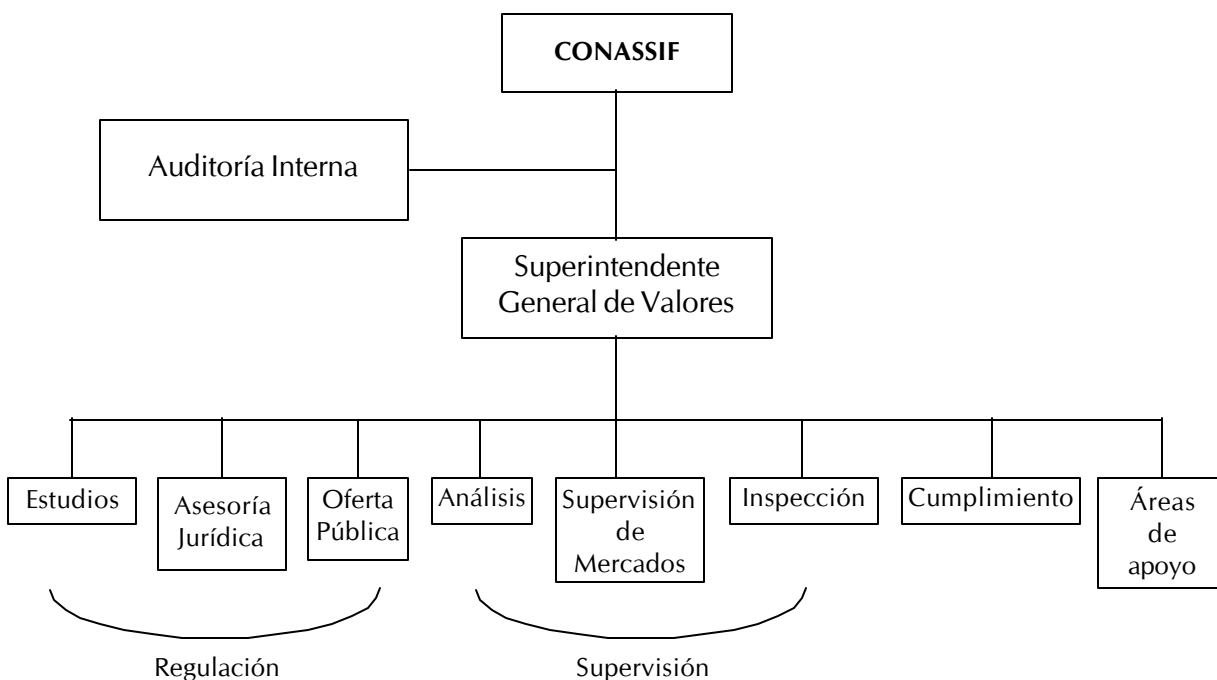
CONASSIF

Auditoría Interna

Superintendente General de Valores

Estudios

Asesoría Jurídica

Oferta Pública

Análisis

Supervisión de Mercados

Inspección

Cumplimiento

Áreas de apoyo

Regulación

Supervisión